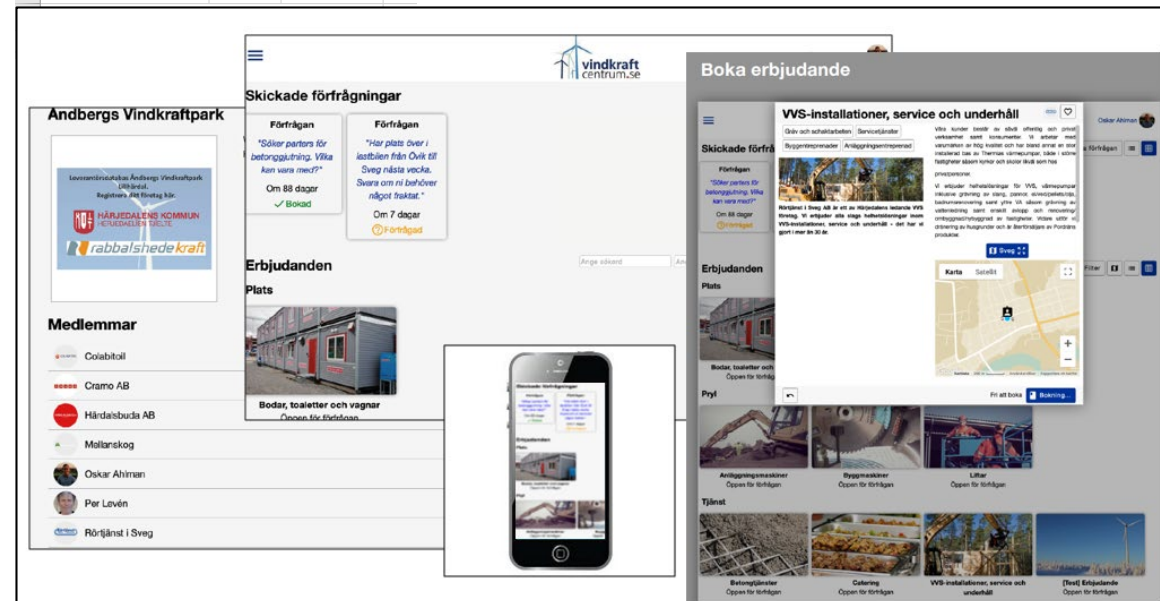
Andbergs Vindkraftpark

Leverantörsutskottet Åndbergs Vindkraftpark Ulfhäll. Registrera ditt företag här.

HÄRJEDALENS KOMMUN

rabbalshede kraft

Medlemmar

Colabitoil

Cramo AB

Härdalsbuda AB

Mellanskog

Oskar Ahlman

Per Levén

Rörtjänst i Sveg

vindkraft centrum.se

Skickade förfrågningar

Förfrågan

"Söker parters för betonggjutning. Vilka kan vara med?"

Om 88 dagar

✓ Bokad

Förfrågan

"Har plats över i lastbilen från Övik till Sveg nästa vecka. Svara om ni behöver något fraktat."

Om 7 dagar

Förfrågad

Erbjudanden

Ange sökord

Plats

Bodar, toaletter och vagnar

Öppen för förfrågan

Boka erbjudande

VVS-installationer, service och underhåll

Gräv och schaktarbeten

Servicetjänster

Byggentreprenader

Anläggningsentreprenad

Rörtjänst i Sveg AB är ett av Härjedalens ledande VVS företag. Vi erbjuder alla slags helhetslösningar inom VVS-installationer, service och underhåll - det har vi gjort i mer än 30 år.

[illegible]

Sveg

Karta

Satellit

Fri att boka

Bokning...

Oskar Ahlman

Skickade förfr

Förfrågan

"Söker parters för betonggjutning. Vilka kan vara med?"

Om 88 dagar

Förfrågad

Erbjudanden

Plats

Bodar, toaletter och vagnar

Öppen för förfrågan

Pryl

Anläggningsmaskiner

Öppen för förfrågan

Byggmaskiner

Öppen för förfrågan

Lifter

Öppen för förfrågan

Tjänst

Betongtjänster

Öppen för förfrågan

Catering

Öppen för förfrågan

VVS-installationer, service och underhåll

[Test] Erbjudande

Öppen för förfrågan

Filter